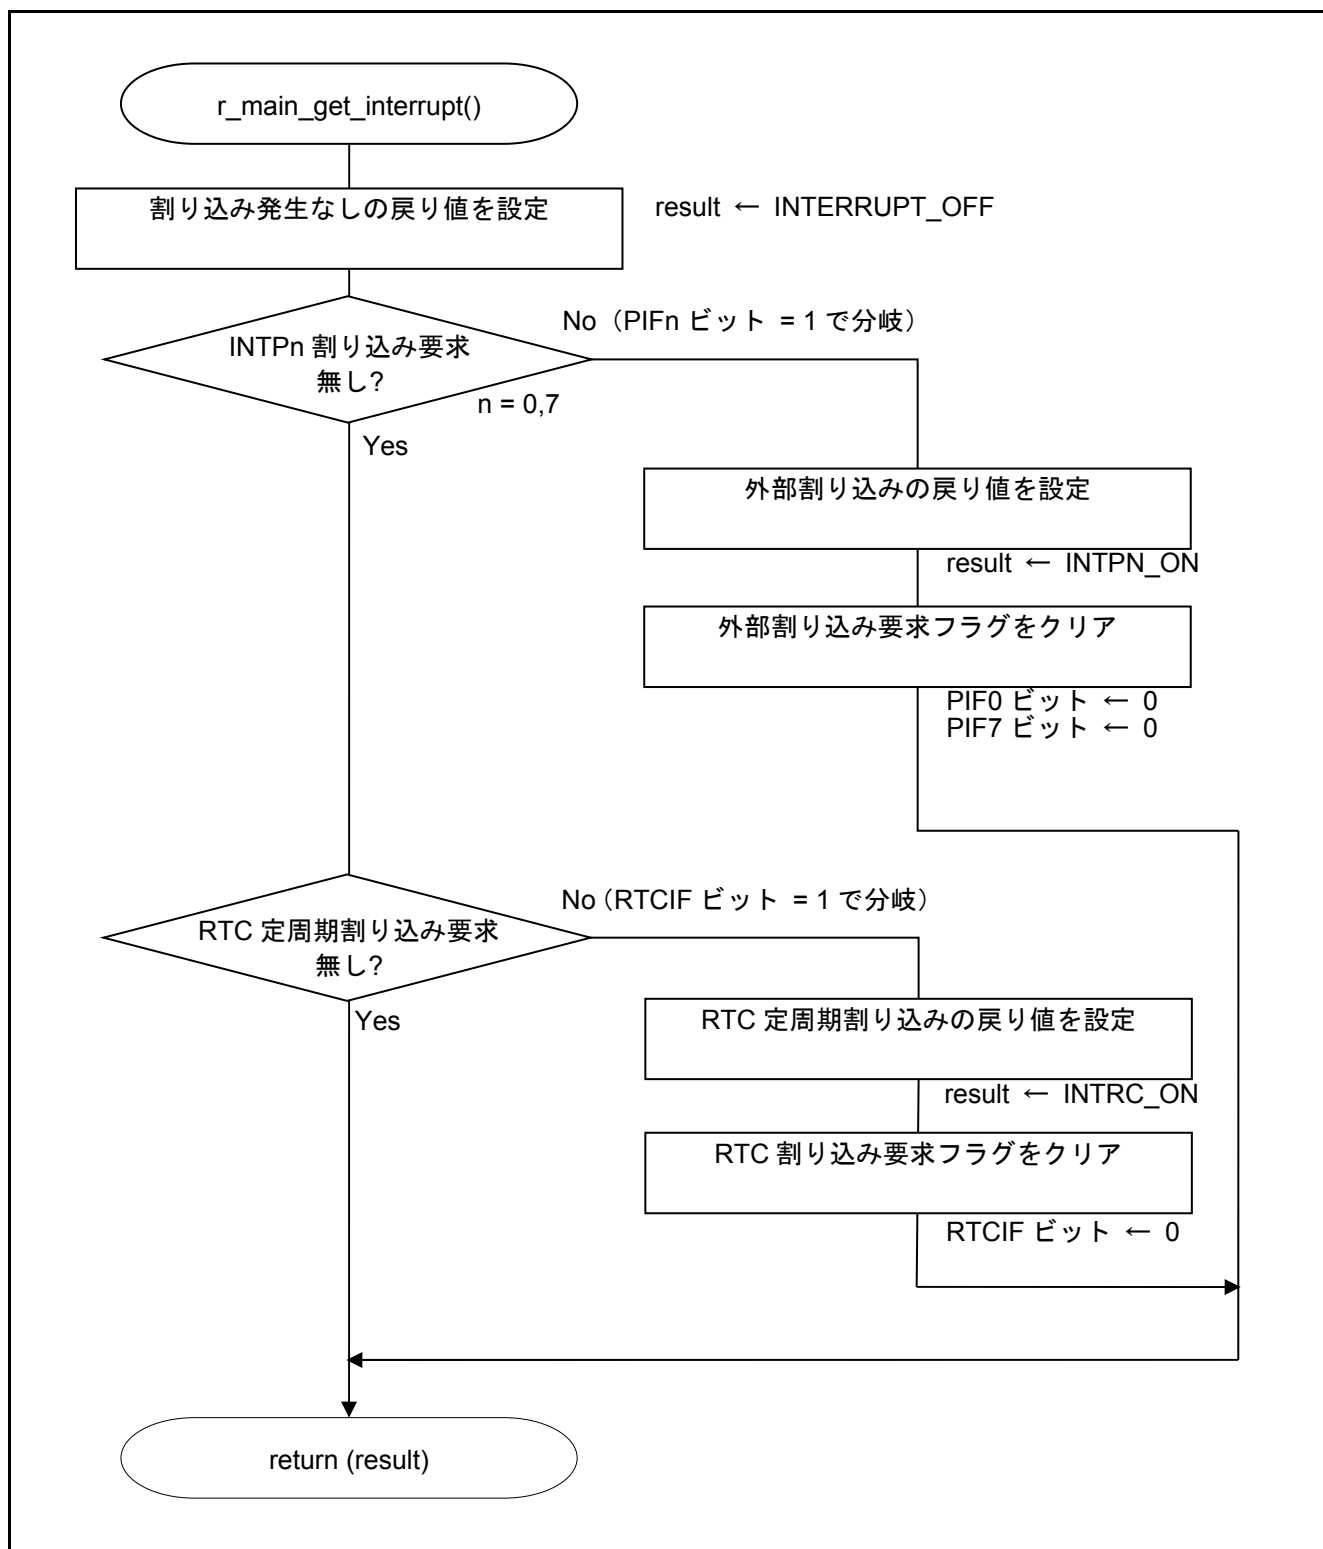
r_main_get_interrupt()

割り込み発生なしの戻り値を設定

result ← INTERRUPT_OFF

No（PIFn ビット = 1 で分岐）

INTPn 割り込み要求無し?

n = 0,7

Yes

外部割り込みの戻り値を設定

result ← INTPN_ON

外部割り込み要求フラグをクリア

PIF0 ビット ← 0
PIF7 ビット ← 0

No（RTCIF ビット = 1 で分岐）

RTC 定周期割り込み要求無し?

Yes

RTC 定周期割り込みの戻り値を設定

result ← INTRC_ON

RTC 割り込み要求フラグをクリア

RTCIF ビット ← 0

return (result)